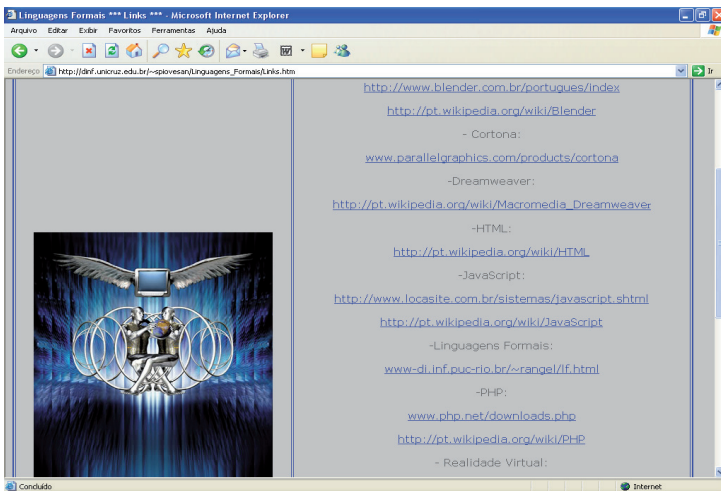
Linguagens Formais *** Links *** - Microsoft Internet Explorer

Arquivo Editar Exibir Favoritos Ferramentas Ajuda

Endereço http://dinf.unicruz.edu.br/~spiovesan/Linguagens_Formais/Links.htm

Ir

http://www.blender.com.br/portugues/index

http://pt.wikipedia.org/wiki/Blender

- Cortona:

www.parallelgraphics.com/products/cortona

-Dreamweaver:

http://pt.wikipedia.org/wiki/Macromedia_Dreamweaver

-HTML:

http://pt.wikipedia.org/wiki/HTML

-JavaScript:

http://www.locasite.com.br/sistemas/javascript.shtml

http://pt.wikipedia.org/wiki/JavaScript

-Linguagens Formais:

www-di.inf.puc-rio.br/~rangel/lf.html

-PHP:

www.php.net/downloads.php

http://pt.wikipedia.org/wiki/PHP

- Realidade Virtual:

Concluído

Internet